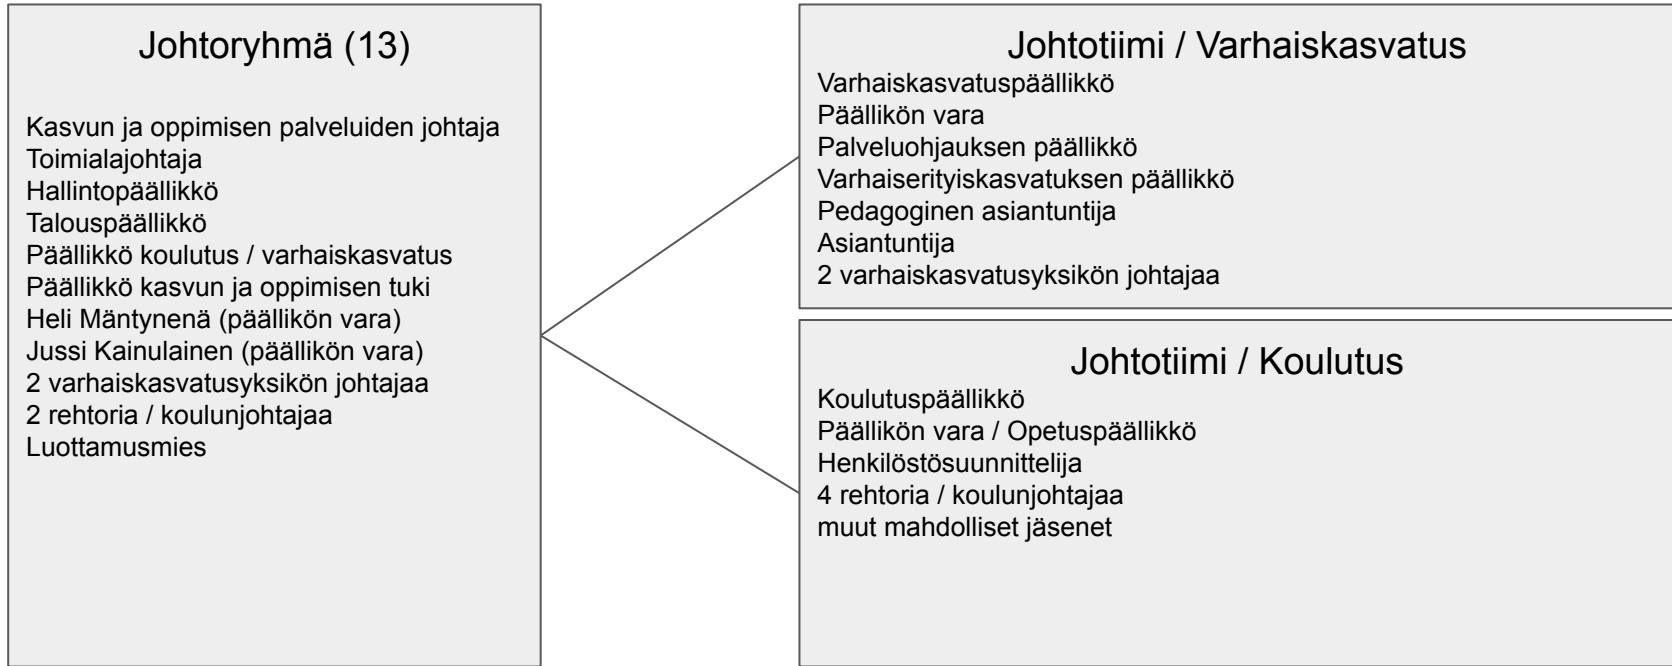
Johtoryhmä (13)

Kasvun ja oppimisen palveluiden johtaja
Toimialajohtaja
Hallintopäällikkö
Talouspäällikkö
Päällikkö koulutus / varhaiskasvatus
Päällikkö kasvun ja oppimisen tuki
Heli Mäntynenä (päällikön vara)
Jussi Kainulainen (päällikön vara)
2 varhaiskasvatusyksikön johtajaa
2 rehtoria / koulunjohtajaa
Luottamusmies

Johtotiimi / Varhaiskasvatus
Varhaiskasvatuspäällikkö
Päällikön vara
Palveluohjauksen päällikkö
Varhaiserityiskasvatuksen päällikkö
Pedagoginen asiantuntija
Asiantuntija
2 varhaiskasvatusyksikön johtajaa

Johtotiimi / Koulutus
Koulutuspäällikkö
Päällikön vara / Opetuspäällikkö
Henkilöstösuunnittelija
4 rehtoria / koulunjohtajaa
muut mahdolliset jäsenet